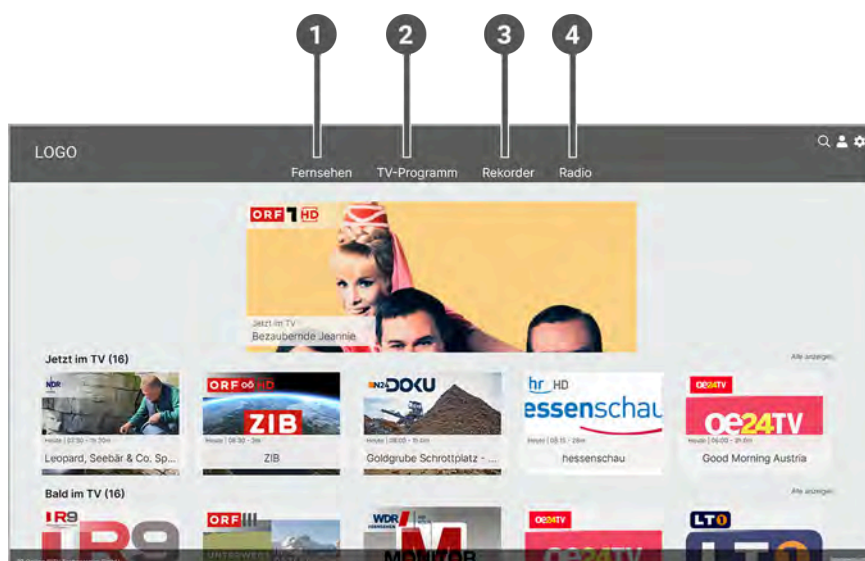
1 2 3 4

LOGO

Fernsehen TV-Programm Rekorder Radio

ORF 1 HD

Jetzt im TV
Bezaubernde Jeannie

Jetzt im TV (16)

Alle anzeigen

NDR
Heute | 02:30 - 11:20m
Leopard, Seebär & Co. Sp...

ORF 2 HD
ZIB
Heute | 08:30 - 3m
ZIB

n24 DOKU
Heute | 08:05 - 15:6m
Goldgrube Schrottplatz - ...

hr HD
hessenschau
Heute | 08:15 - 28m
hessenschau

oe24TV
oe24TV
Heute | 08:00 - 2h 6m
Good Morning Austria

Bald im TV (16)

Alle anzeigen

R9
ORF III
WDR
MONITOR
oe24TV
LT1